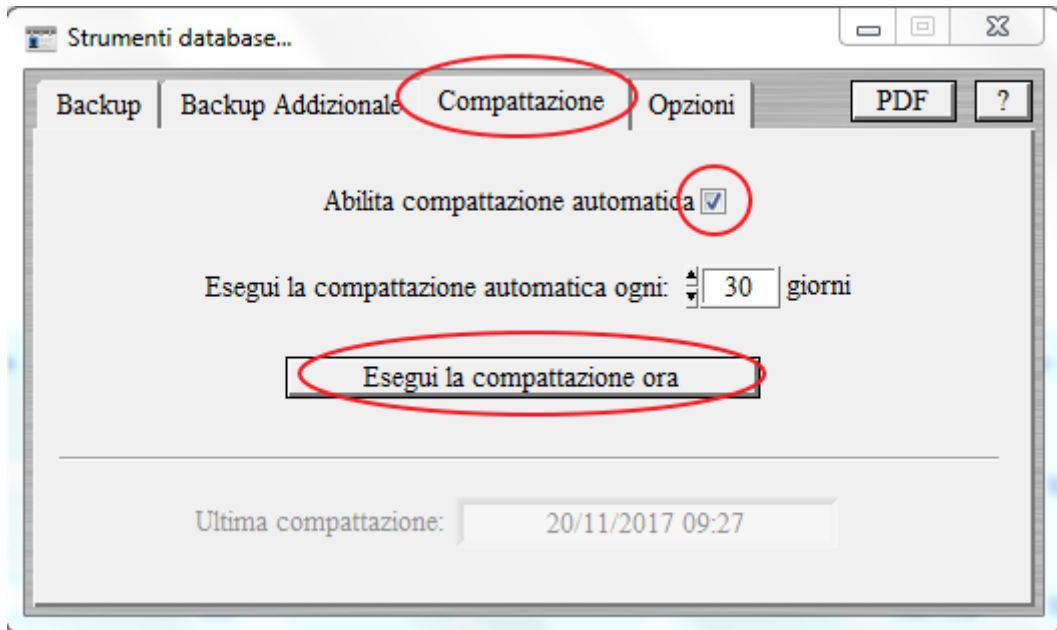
Strumenti database...

Backup | Backup Addizionale | Compattazione | Opzioni

PDF

?

Abilita compattazione automatica

Esegui la compattazione automatica ogni: 30 giorni

Esegui la compattazione ora

Ultima compattazione: 20/11/2017 09:27